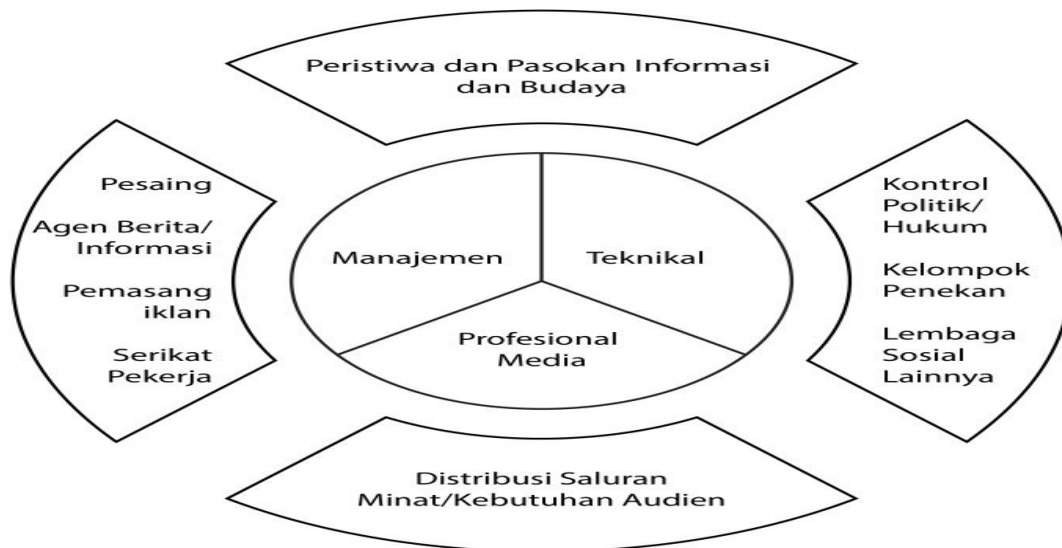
Peristiwa dan Pasokan Informasi dan Budaya

Pesaing

Agen Berita/ Informasi

Pemasang iklan

Serikat Pekerja

Manajemen

Teknikal

Profesional Media

Kontrol Politik/ Hukum

Kelompok Penekan

Lembaga Sosial Lainnya

Distribusi Saluran Minat/Kebutuhan Audien